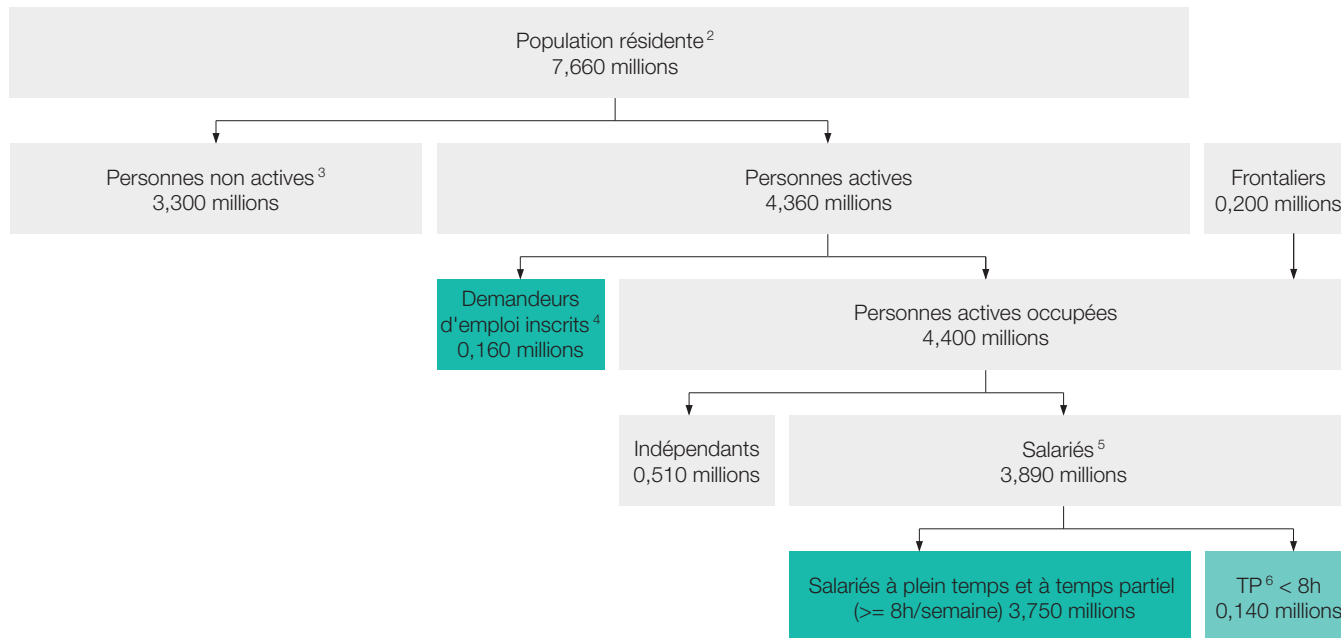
Population résidente $^{2}$
7,660 millions

Personnes non actives $^{3}$
3,300 millions

Personnes actives
4,360 millions

Frontaliers
0,200 millions

Demandeurs d'emploi inscrits $^{4}$
0,160 millions

Personnes actives occupées
4,400 millions

Indépendants
0,510 millions

Salariés $^{5}$
3,890 millions

Salariés à plein temps et à temps partiel (>= 8h/semaine) 3,750 millions

TP $^{6}$ < 8h
0,140 millions